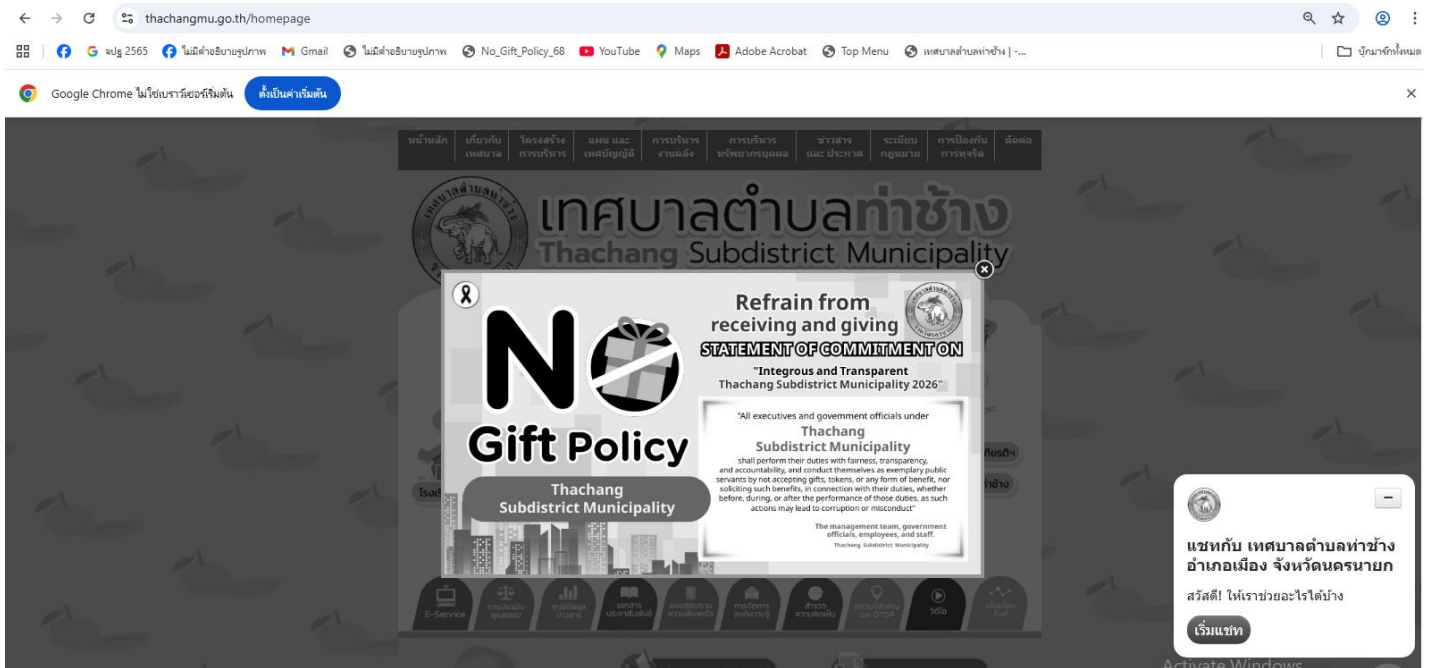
thachangmu.go.th/homepage

G ฉปฐ 2565 ไม่มีคำอธิบายรูปภาพ Gmail ไม่มีคำอธิบายรูปภาพ No_Gift_Policy_68 YouTube Maps Adobe Acrobat Top Menu เทศบาลตำบลท่าช้าง | -... บุ๊กมาร์กทั้งหมด

Google Chrome ไม่ใช่เบราว์เซอร์เริ่มต้น ตั้งเป็นค่าเริ่มต้น

หน้าหลัก เกี่ยวกับเทศบาล โครงสร้างการบริหาร แผน และเทศบัญญัติ การบริหารงานคลัง การบริหารทรัพยากรบุคคล ข่าวสารและประกาศ ระเบียบกฎหมาย การป้องกันการทุจริต ติดต่อ

เทศบาลตำบลท่าช้าง
Thachang Subdistrict Municipality

NO Gift Policy

Thachang Subdistrict Municipality

Refrain from receiving and giving

STATEMENT OF COMMITMENT ON

"Integrous and Transparent Thachang Subdistrict Municipality 2026"

"All executives and government officials under
Thachang Subdistrict Municipality
shall perform their duties with fairness, transparency, and accountability, and conduct themselves as exemplary public servants by not accepting gifts, tokens, or any form of benefit, nor soliciting such benefits, in connection with their duties, whether before, during, or after the performance of those duties, as such actions may lead to corruption or misconduct"

The management team, government officials, employees, and staff.
Thachang Subdistrict Municipality

E-Service วีดีโอ

แชทกับ เทศบาลตำบลท่าช้าง อำเภอเมือง จังหวัดนครนายก

สวัสดี! ให้เราช่วยอะไรได้บ้าง

เริ่มแชท

Activate Windows